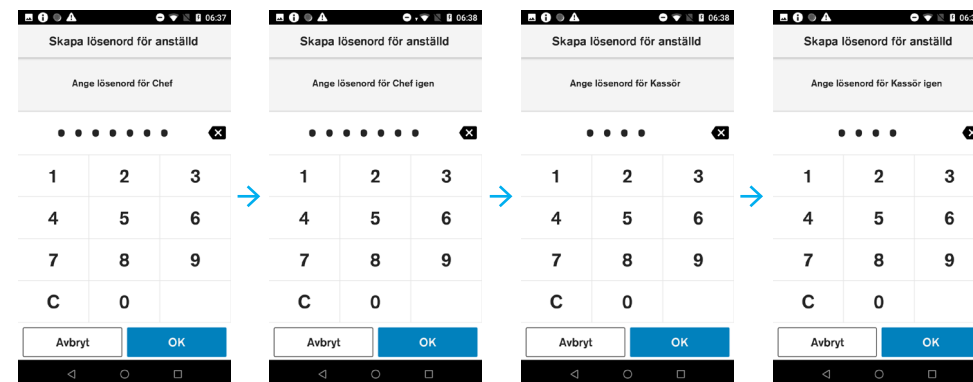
06:37

Skapa lösenord för anställd

Ange lösenord för Chef

| 1 | 2 | 3 |
|---|---|---|
| 4 | 5 | 6 |
| 7 | 8 | 9 |
| C | 0 | |

Avbryt OK

06:38

Skapa lösenord för anställd

Ange lösenord för Chef igen

| 1 | 2 | 3 |
|---|---|---|
| 4 | 5 | 6 |
| 7 | 8 | 9 |
| C | 0 | |

Avbryt OK

06:38

Skapa lösenord för anställd

Ange lösenord för Kassör

| 1 | 2 | 3 |
|---|---|---|
| 4 | 5 | 6 |
| 7 | 8 | 9 |
| C | 0 | |

Avbryt OK

06:3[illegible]

Skapa lösenord för anställd

Ange lösenord för Kassör igen

| 1 | 2 | 3 |
|---|---|---|
| 4 | 5 | 6 |
| 7 | 8 | 9 |
| C | 0 | |

Avbryt OK